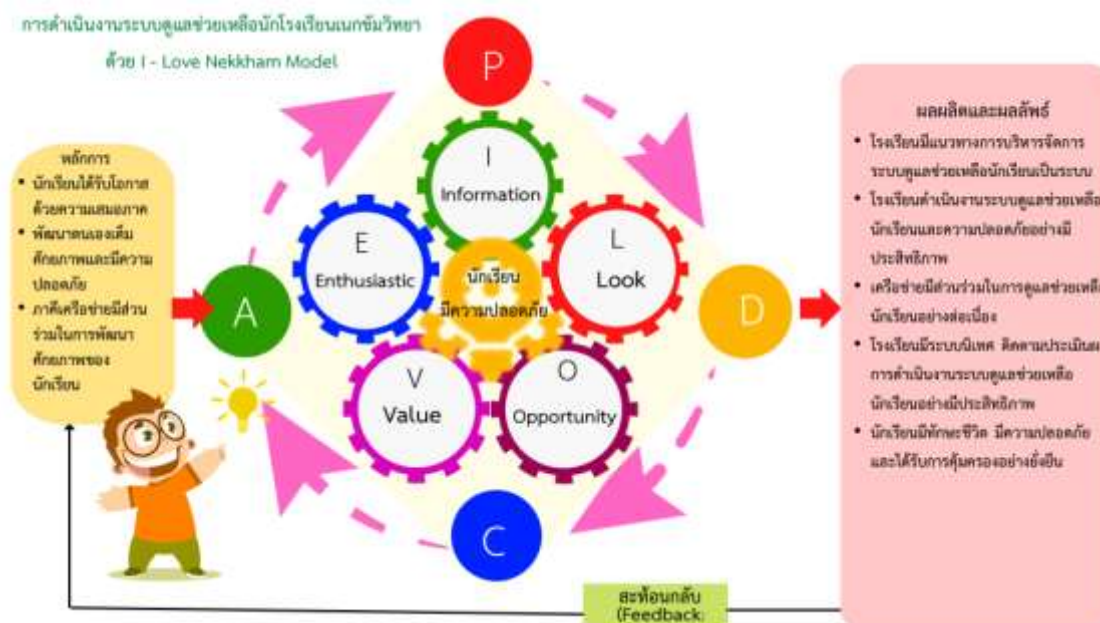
การดำเนินงานระบบดูแลช่วยเหลือนักโรงเรียนเนกขัมวิทยา

ด้วย I - Love Nekkham Model

หลักการ
• นักเรียนได้รับโอกาสด้วยความเสมอภาค
• พัฒนาตนเองเต็มศักยภาพและมีความปลอดภัย
• ภาคีเครือข่ายมีส่วนร่วมในการพัฒนาศักยภาพของนักเรียน

P

A

D

C

I
Information

E
Enthusiastic

L
Look

นักเรียน
มีความปลอดภัย

V
Value

O
Opportunity

ผลผลิตและผลลัพธ์
• โรงเรียนมีแนวทางการบริหารจัดการระบบดูแลช่วยเหลือนักเรียนเป็นระบบ
• โรงเรียนดำเนินงานระบบดูแลช่วยเหลือนักเรียนและความปลอดภัยอย่างมีประสิทธิภาพ
• เครือข่ายมีส่วนร่วมในการดูแลช่วยเหลือนักเรียนอย่างต่อเนื่อง
• โรงเรียนมีระบบนิเทศ ติดตามประเมินผลการดำเนินงานระบบดูแลช่วยเหลือนักเรียนอย่างมีประสิทธิภาพ
• นักเรียนมีทักษะชีวิต มีความปลอดภัยและได้รับการคุ้มครองอย่างยั่งยืน

สะท้อนกลับ
(Feedback